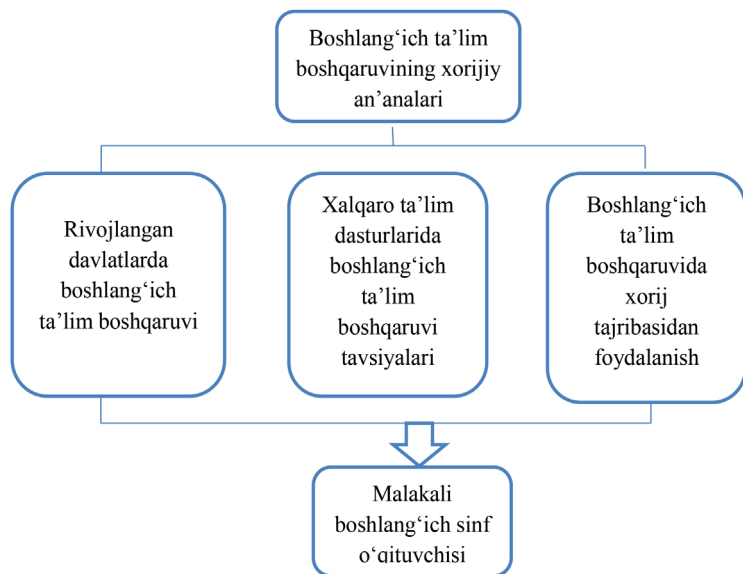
Boshlang‘ich ta’lim boshqaruvining xorijiy an’analari

Rivojlangan davlatlarda boshlang‘ich ta’lim boshqaruvi

Xalqaro ta’lim dasturlarida boshlang‘ich ta’lim boshqaruvi tavsiyalari

Boshlang‘ich ta’lim boshqaruvida xorij tajribasidan foydalanish

Malakali boshlang‘ich sinf o‘qituvchisi